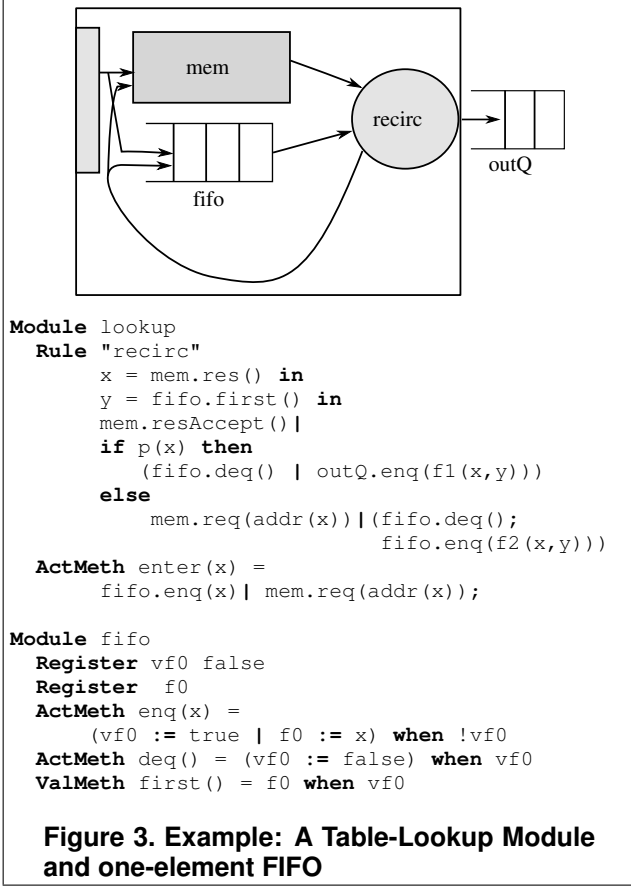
mem

recirc

outQ

fifo

Module lookup
  Rule "recirc"
       x = mem.res() in
       y = fifo.first() in
       mem.resAccept()|
       if p(x) then
          (fifo.deq() | outQ.enq(f1(x,y)))
       else
           mem.req(addr(x))|(fifo.deq();
                             fifo.enq(f2(x,y)))
  ActMeth enter(x) =
       fifo.enq(x)| mem.req(addr(x));

Module fifo
  Register vf0 false
  Register  f0
  ActMeth enq(x) =
      (vf0 := true | f0 := x) when !vf0
  ActMeth deq() = (vf0 := false) when vf0
  ValMeth first() = f0 when vf0

Figure 3. Example: A Table-Lookup Module and one-element FIFO